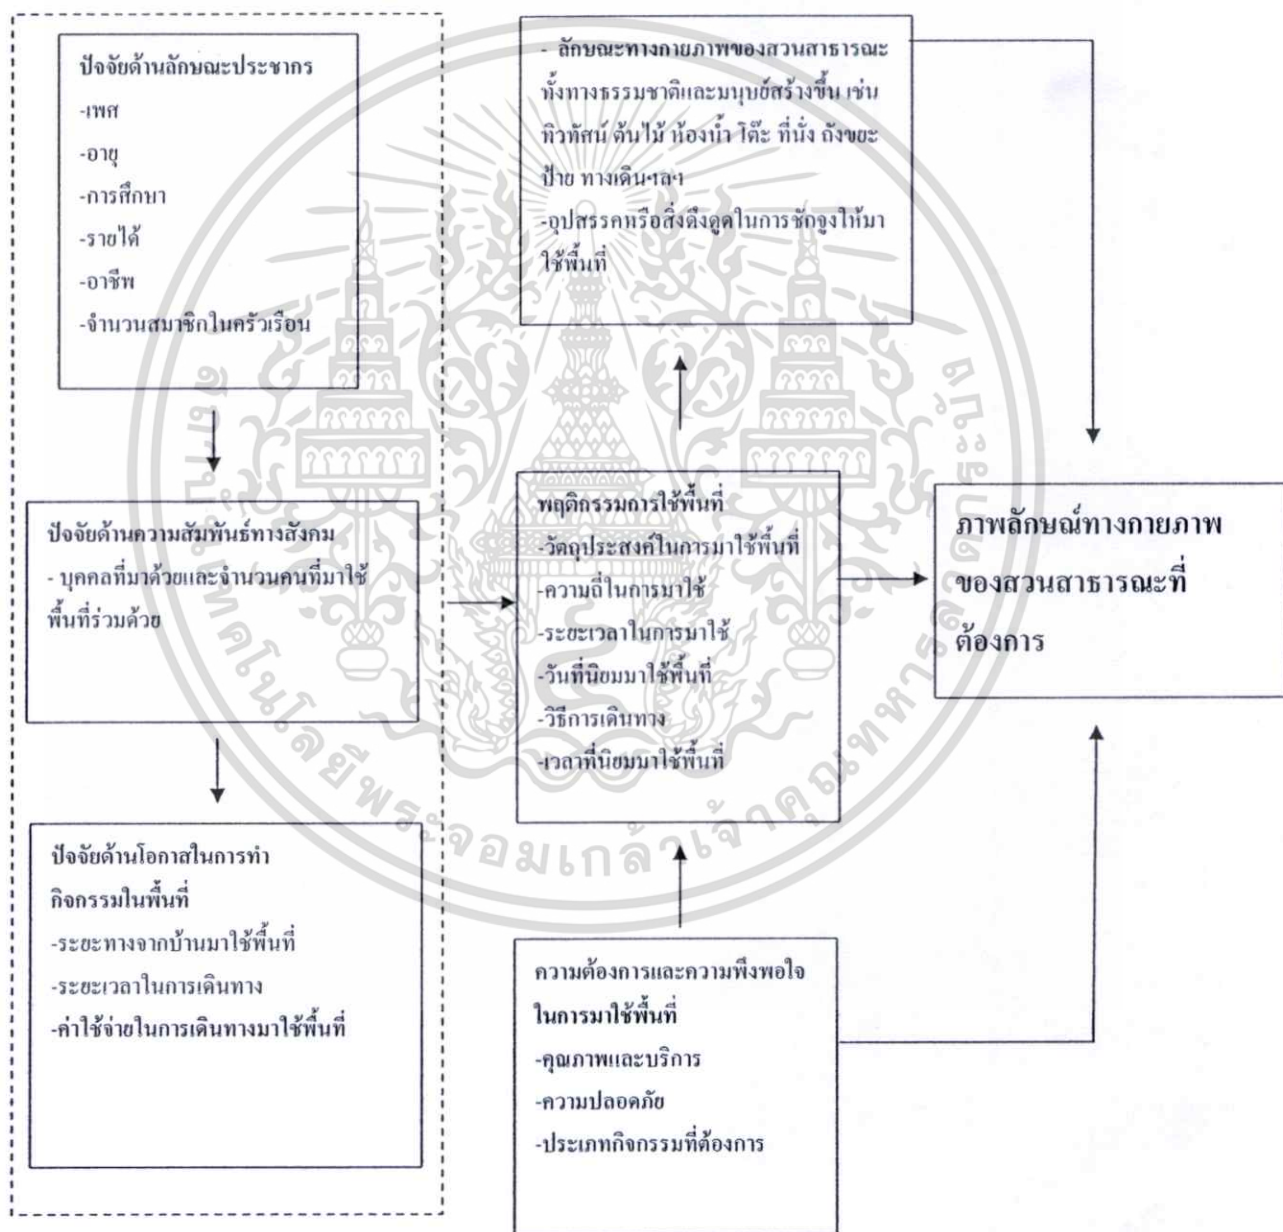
ปัจจัยด้านลักษณะประชากร
-เพศ
-อายุ
-การศึกษา
-รายได้
-อาชีพ
-จำนวนสมาชิกในครัวเรือน

ปัจจัยด้านความสัมพันธ์ทางสังคม
- บุคคลที่มาด้วยและจำนวนคนที่มาใช้พื้นที่ร่วมด้วย

ปัจจัยด้านโอกาสในการทำกิจกรรมในพื้นที่
-ระยะทางจากบ้านมาใช้พื้นที่
-ระยะเวลาในการเดินทาง
-ค่าใช้จ่ายในการเดินทางมาใช้พื้นที่

- ลักษณะทางกายภาพของสวนสาธารณะ ทั้งทางธรรมชาติและมนุษย์สร้างขึ้น เช่น ทิวทัศน์ ต้นไม้ ห้องน้ำ โต๊ะ ที่นั่ง ถังขยะ ป้าย ทางเดินฯลฯ
-อุปสรรคหรือสิ่งดึงดูดในการชักจูงให้มาใช้พื้นที่

พฤติกรรมการใช้พื้นที่
-วัตถุประสงค์ในการมาใช้พื้นที่
-ความถี่ในการมาใช้
-ระยะเวลาในการมาใช้
-วันที่นิยมมาใช้พื้นที่
-วิธีการเดินทาง
-เวลาที่นิยมมาใช้พื้นที่

ความต้องการและความพึงพอใจในการมาใช้พื้นที่
-คุณภาพและบริการ
-ความปลอดภัย
-ประเภทกิจกรรมที่ต้องการ

ภาพลักษณ์ทางกายภาพของสวนสาธารณะที่ต้องการ

มหาวิทยาลัยเทคโนโลยีพระจอมเกล้าเจ้าคุณทหารลาดกระบัง